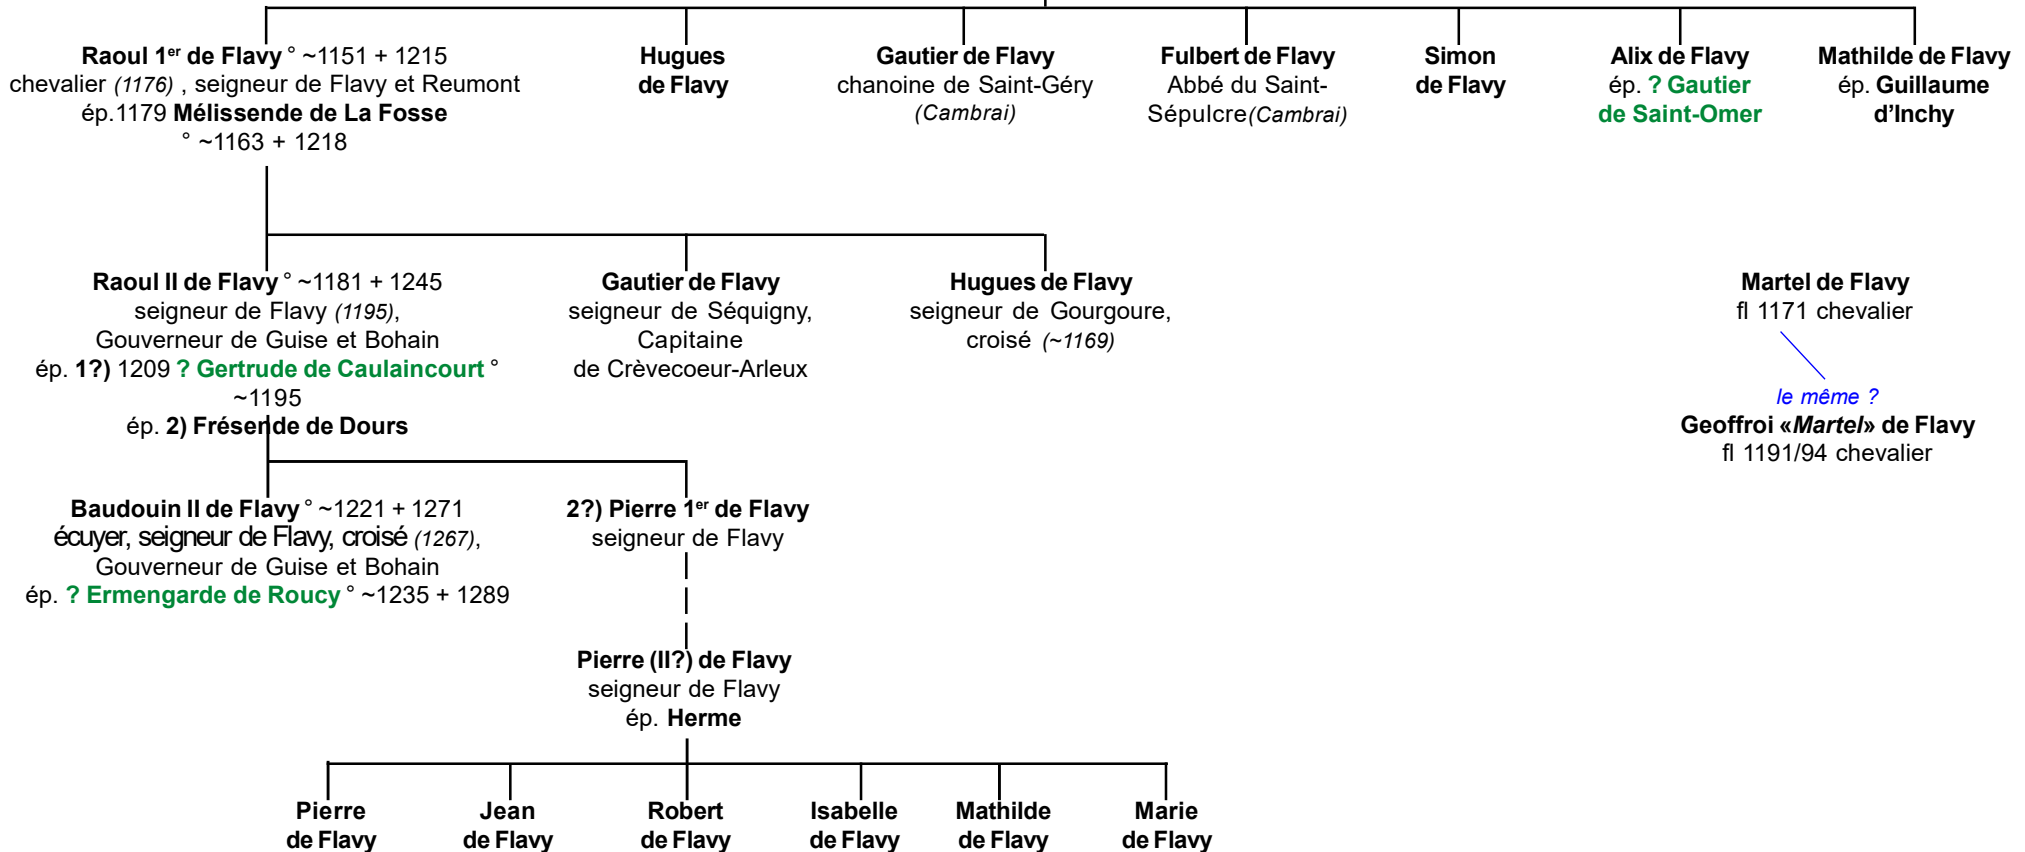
Raoul 1$^{er}$ de Flavy ° ~1151 + 1215
chevalier (1176) , seigneur de Flavy et Reumont
ép.1179 Mélissende de La Fosse
° ~1163 + 1218

Hugues
de Flavy

Gautier de Flavy
chanoine de Saint-Géry
(Cambrai)

Fulbert de Flavy
Abbé du Saint-Sépulcre(Cambrai)

Simon
de Flavy

Alix de Flavy
ép. ? Gautier
de Saint-Omer

Mathilde de Flavy
ép. Guillaume
d'Inchy

Raoul II de Flavy ° ~1181 + 1245
seigneur de Flavy (1195),
Gouverneur de Guise et Bohain
ép. 1?) 1209 ? Gertrude de Caulaincourt ° ~1195
ép. 2) Fréseride de Dours

Gautier de Flavy
seigneur de Séquigny,
Capitaine
de Crèvecoeur-Arleux

Hugues de Flavy
seigneur de Gourgoure,
croisé (~1169)

Martel de Flavy
fl 1171 chevalier

le même ?
Geoffroi «Martel» de Flavy
fl 1191/94 chevalier

Baudouin II de Flavy ° ~1221 + 1271
écuyer, seigneur de Flavy, croisé (1267),
Gouverneur de Guise et Bohain
ép. ? Ermengarde de Roucy ° ~1235 + 1289

2?) Pierre 1$^{er}$ de Flavy
seigneur de Flavy

Pierre (II?) de Flavy
seigneur de Flavy
ép. Herme

Pierre
de Flavy

Jean
de Flavy

Robert
de Flavy

Isabelle
de Flavy

Mathilde
de Flavy

Marie
de Flavy